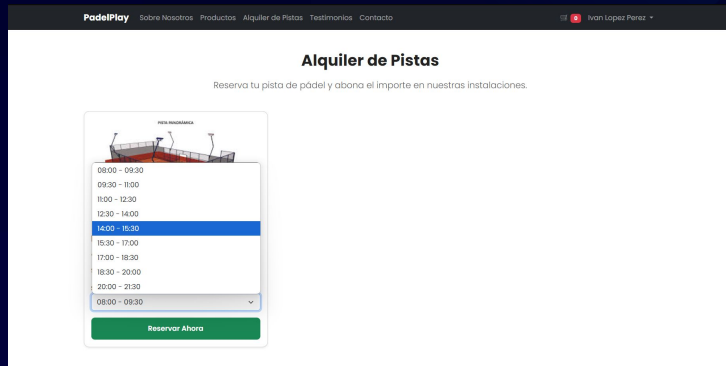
PadelPlay Sobre Nosotros Productos Alquiler de Pistas Testimonios Contacto

0 Ivan Lopez Perez

Alquiler de Pistas

Reserva tu pista de pádel y abona el importe en nuestras instalaciones.

PISTA PANORÁMICA

08:00 - 09:30
09:30 - 11:00
11:00 - 12:30
12:30 - 14:00
14:00 - 15:30
15:30 - 17:00
17:00 - 18:30
18:30 - 20:00
20:00 - 21:30

08:00 - 09:30

Reservar Ahora